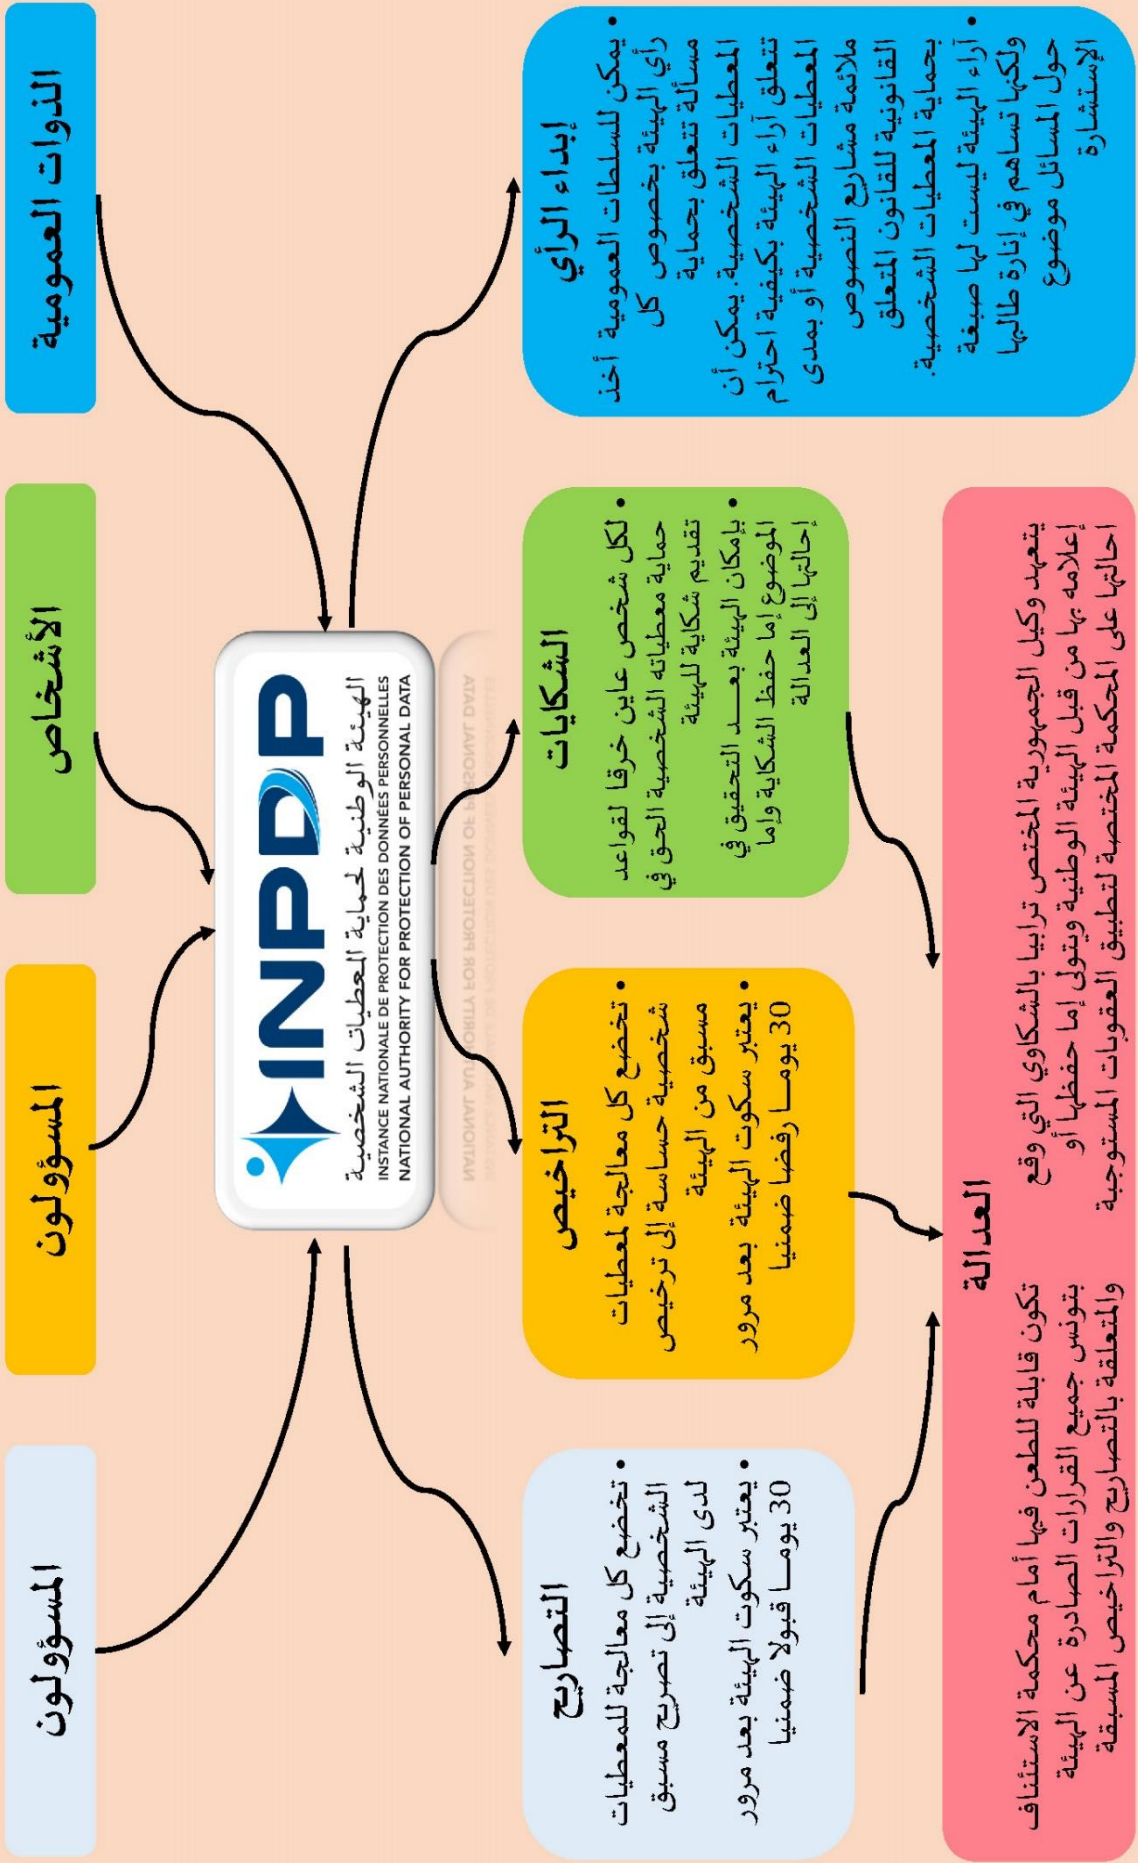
الذوات العمومية

الأشخاص

المسؤولون

المسؤولون

INPDP
الهيئة الوطنية لحماية المعطيات الشخصية
INSTANCE NATIONALE DE PROTECTION DES DONNÉES PERSONNELLES
NATIONAL AUTHORITY FOR PROTECTION OF PERSONAL DATA

إبداء الرأي
• يمكن للسلطات العمومية أخذ رأي الهيئة بخصوص كل مسألة تتعلق بحماية المعطيات الشخصية. يمكن أن تتعلق آراء الهيئة بكيفية احترام المعطيات الشخصية أو بمدى ملائمة مشاريع النصوص القانونية للقانون المتعلق بحماية المعطيات الشخصية.
• آراء الهيئة ليست لها صبغة ولكنها تساهم في إنارة طالبها حول المسائل موضوع الإستشارة

الشكايات
• لكل شخص عاين خرقا لقواعد حماية معطياته الشخصية الحق في تقديم شكاية للهيئة
• بإمكان الهيئة بعد التحقيق في الموضوع إما حفظ الشكاية وإما إحالتها إلى العدالة

التراخيص
• تخضع كل معالجة لمعطيات شخصية حساسة إلى ترخيص مسبق من الهيئة
• يعتبر سكوت الهيئة بعد مرور 30 يوما رفضا ضمنيا

التصاريح
• تخضع كل معالجة للمعطيات الشخصية إلى تصريح مسبق لدى الهيئة
• يعتبر سكوت الهيئة بعد مرور 30 يوما قبولا ضمنيا

العدالة
يتعهد وكيل الجمهورية المختص ترابيا بالشكاوى التي وقع إعلامه بها من قبل الهيئة الوطنية ويتولى إما حفظها أو احالتها على المحكمة المختصة لتطبيق العقوبات المستوجبة
تكون قابلة للطعن فيها أمام محكمة الاستئناف بتونس جميع القرارات الصادرة عن الهيئة والمتعلقة بالتصاريح والتراخيص المسبقة